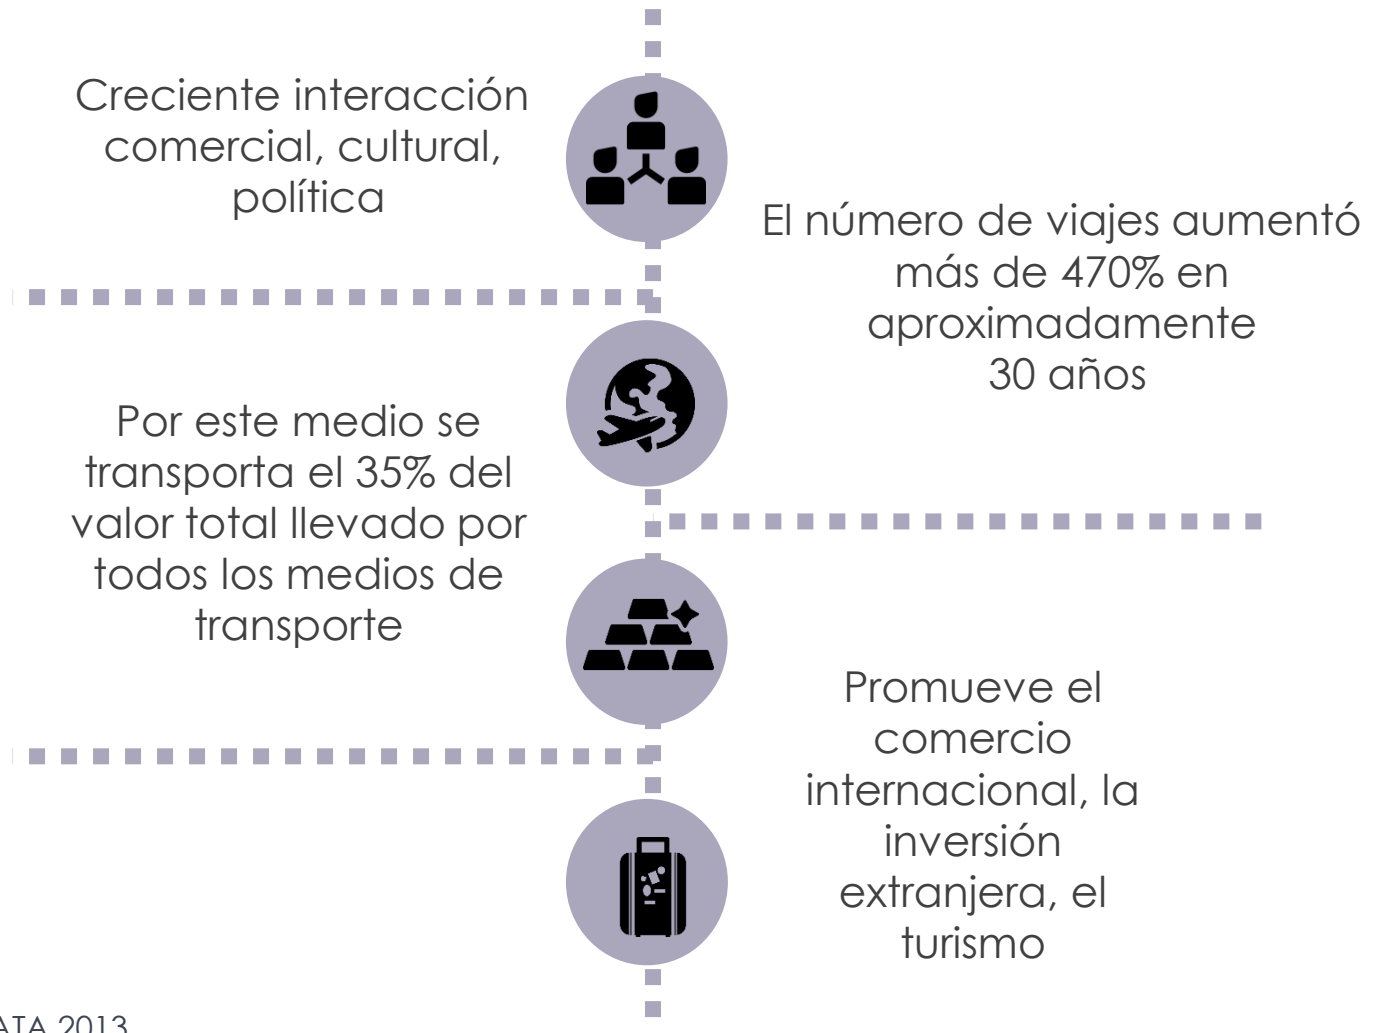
Creciente interacción comercial, cultural, política

El número de viajes aumentó más de 470% en aproximadamente 30 años

Por este medio se transporta el 35% del valor total llevado por todos los medios de transporte

Promueve el comercio internacional, la inversión extranjera, el turismo

ATA 2013